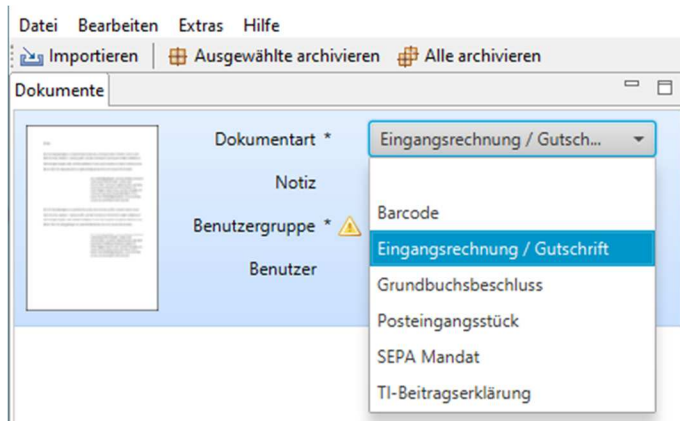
Datei Bearbeiten Extras Hilfe

Importieren | Ausgewählte archivieren Alle archivieren

Dokumente

Dokumentart * Eingangsrechnung / Gutsch...

Notiz

Benutzergruppe *

Benutzer

Barcode
Eingangsrechnung / Gutschrift
Grundbuchsbeschluss
Posteingangsstück
SEPA Mandat
TI-Beitragserklärung